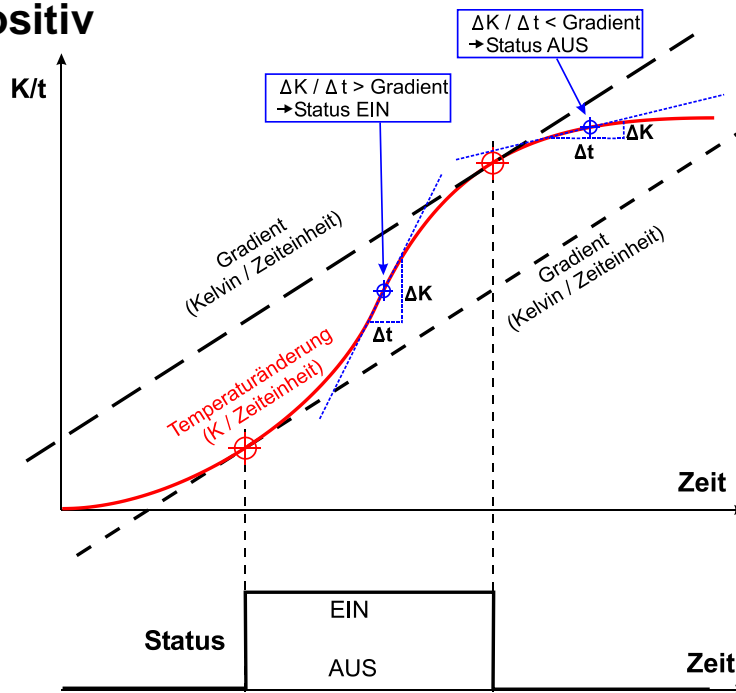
ositiv

ΔK / Δ t < Gradient
➔Status AUS

K/t

ΔK / Δ t > Gradient
➔Status EIN

ΔK
Δt

Gradient
(Kelvin / Zeiteinheit)

ΔK
Δt

Gradient
(Kelvin / Zeiteinheit)

Temperaturänderung
(K / Zeiteinheit)

Zeit

EIN
Status
AUS

Zeit